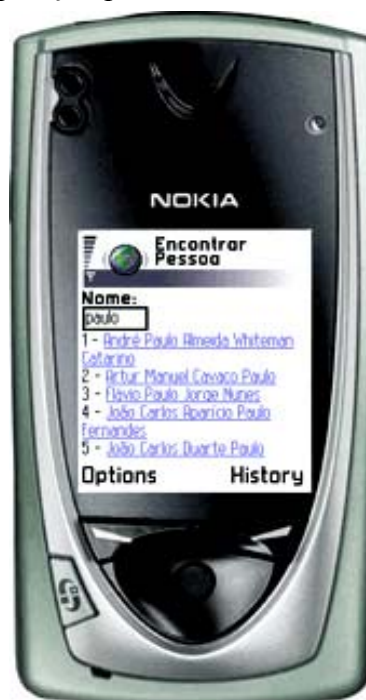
NOKIA

Encontrar Pessoa

Nome:
paulo
1 - André Paulo Almeida Whiteman Catarino
2 - Artur Manuel Cavaco Paulo
3 - Flavio Paulo Jorge Nunes
4 - João Carlos Aparicio Paulo Fernandes
5 - João Carlos Duarte Paulo

Options History